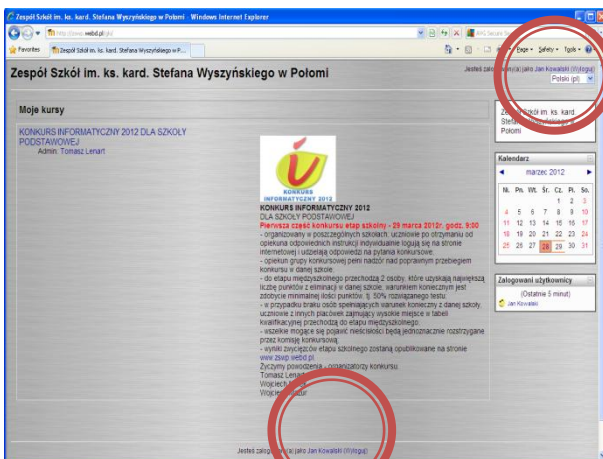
Zespół Szkół im. ks. kard. Stefana Wyszyńskiego w Połomi - Windows Internet Explorer

http://zswp.webd.pl/

AVG Secure Search

Favorites

Zespół Szkół im. ks. kard. Stefana Wyszyńskiego w P...

Page Safety Tools

Zespół Szkół im. ks. kard. Stefana Wyszyńskiego w Połomi

Jesteś zalogowany(a) jako Jan Kowalski (Wyloguj)

Polski (pl)

Moje kursy

KONKURS INFORMATYCZNY 2012 DLA SZKOŁY PODSTAWOWEJ

Admin: Tomasz Lenart

KONKURS INFORMATYCZNY 2012

KONKURS INFORMATYCZNY 2012

DLA SZKOŁY PODSTAWOWEJ

Pierwsza część konkursu etap szkolny - 29 marca 2012r. godz. 9:00

- organizowany w poszczególnych szkołach, uczniowie po otrzymaniu od opiekuna odpowiednich instrukcji indywidualnie logują się na stronie internetowej i udzielają odpowiedzi na pytania konkursowe.

- opiekun grupy konkursowej pełni nadzór nad poprawnym przebiegiem konkursu w danej szkole.

- do etapu międzyszkolnego przechodzą 2 osoby, które uzyskają największą liczbę punktów z eliminacji w danej szkole, warunkiem koniecznym jest zdobycie minimalnej ilości punktów, tj. 50% rozwiązanego testu.

- w przypadku braku osób spełniających warunek konieczny z danej szkoły, uczniowie z innych placówek zajmujący wysokie miejsce w tabeli kwalifikacyjnej przechodzą do etapu międzyszkolnego.

- wszelkie mogące się pojawić nieścisłości będą jednoznacznie rozstrzygane przez komisję konkursową.

- wyniki zwycięzców etapu szkolnego zostaną opublikowane na stronie www.zswp.webd.pl

Życzymy powodzenia - organizatorzy konkursu.

Tomasz Lena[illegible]

Wojciech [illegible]

Wojciech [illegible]

Zespół Szkół im. ks. kard. Stefana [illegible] Połomi

Kalendarz

marzec 2012

| Nd. | Pn. | Wt. | Śr. | Cz. | Pt. | So. |
|---|---|---|---|---|---|---|
| | | | | 1 | 2 | 3 |
| 4 | 5 | 6 | 7 | 8 | 9 | 10 |
| 11 | 12 | 13 | 14 | 15 | 16 | 17 |
| 18 | 19 | 20 | 21 | 22 | 23 | 24 |
| 25 | 26 | 27 | 28 | 29 | 30 | 31 |

Zalogowani użytkownicy

(Ostatnie 5 minut)

Jan Kowalski

Jesteś zalogowany(a) jako Jan Kowalski (Wyloguj)